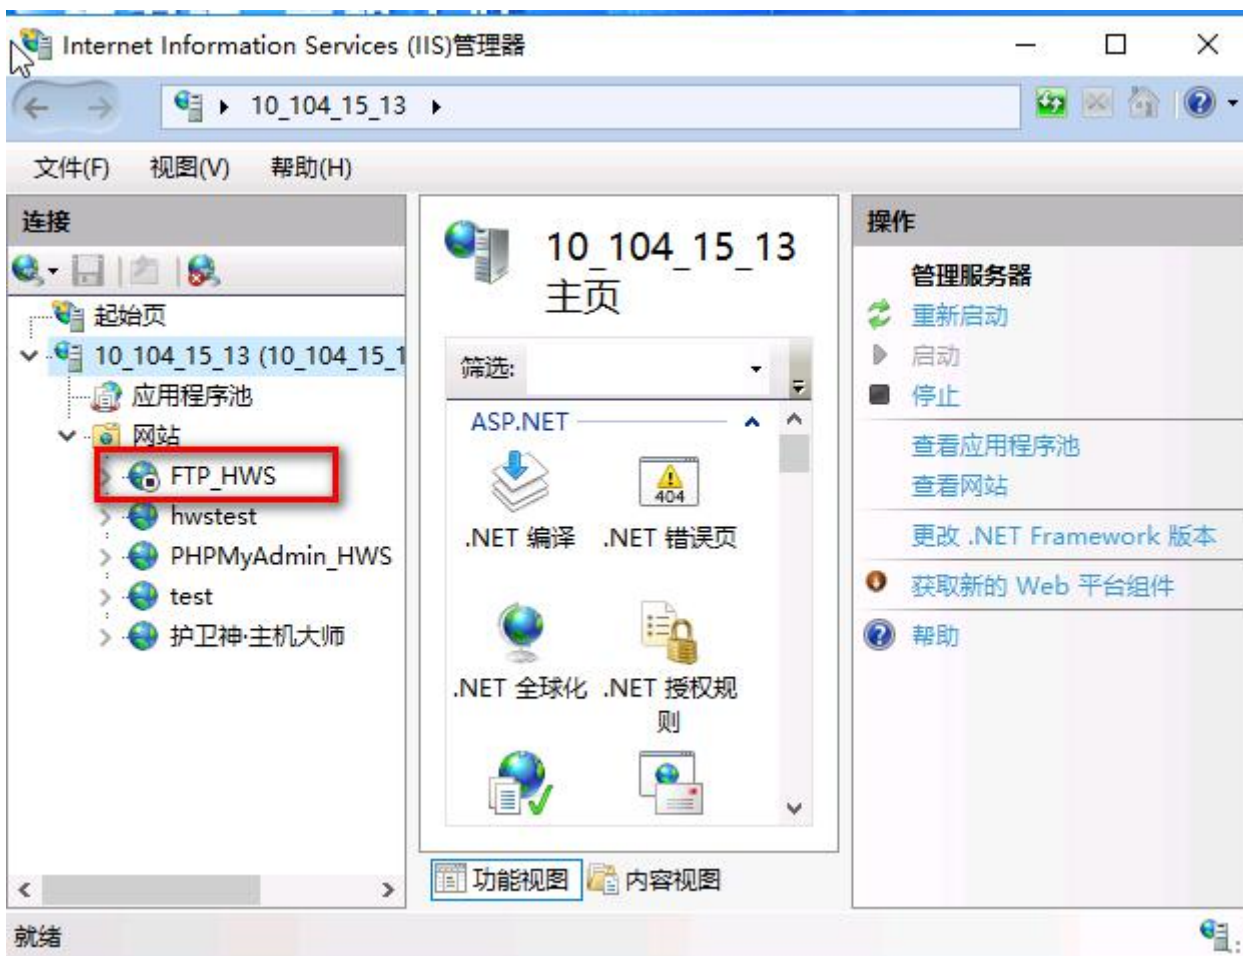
Internet Information Services (IIS)管理器

10_104_15_13 ▸

文件(F) 视图(V) 帮助(H)

连接

起始页
10_104_15_13 (10_104_15_1
应用程序池
网站
FTP_HWS
hwstest
PHPMyAdmin_HWS
test
护卫神·主机大师

10_104_15_13 主页

筛选:

ASP.NET

404

.NET 编译 .NET 错误页

.NET 全球化 .NET 授权规则

功能视图 内容视图

操作

管理服务器
重新启动
启动
停止
查看应用程序池
查看网站
更改 .NET Framework 版本
获取新的 Web 平台组件
帮助

就绪